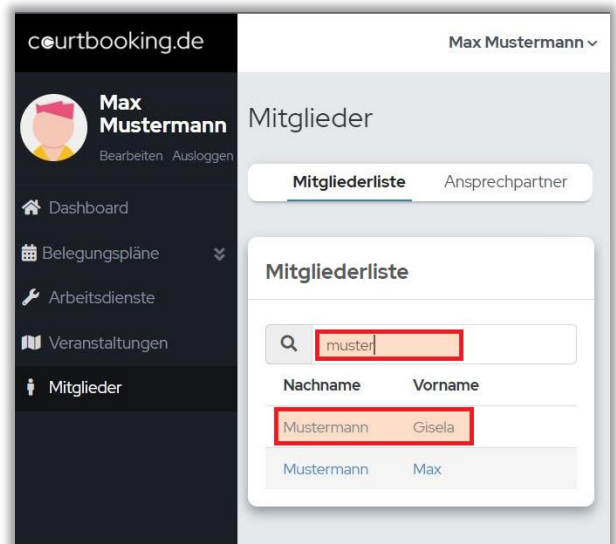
courtbooking.de

Max Mustermann ⌄

Max Mustermann

Bearbeiten Ausloggen

Dashboard

Belegungspläne

Arbeitsdienste

Veranstaltungen

Mitglieder

Mitglieder

Mitgliederliste

Ansprechpartner

Mitgliederliste

muster

| Nachname | Vorname |
|---|---|
| Mustermann | Gisela |
| Mustermann | Max |